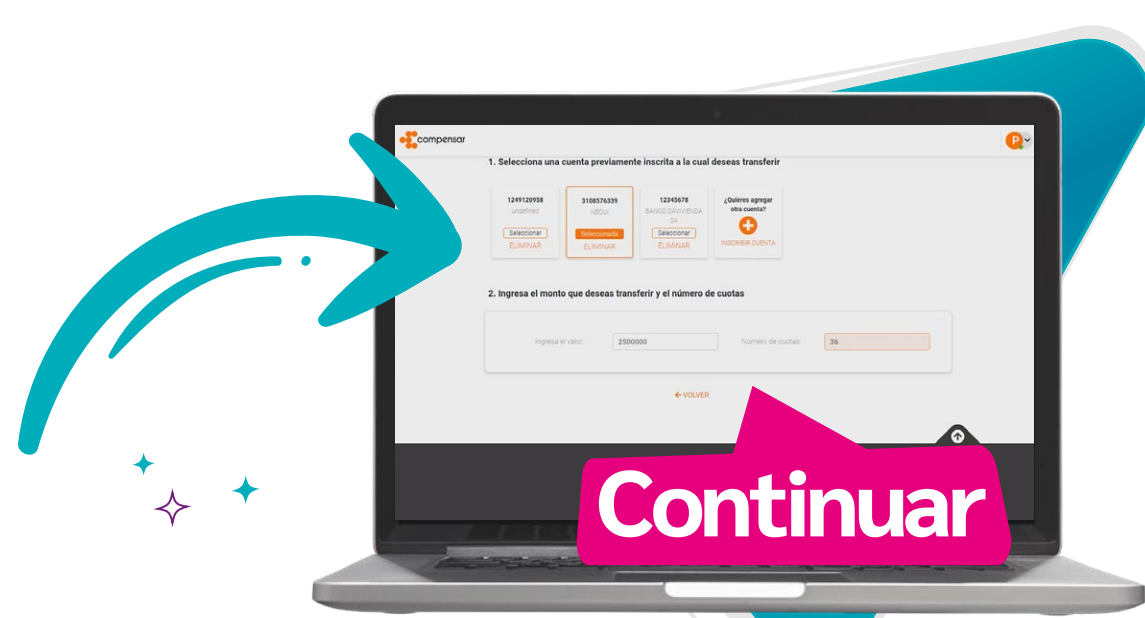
compensar

P

1. Selecciona una cuenta previamente inscrita a la cual deseas transferir

1249120958
undefined
Seleccionar
ELIMINAR

3108576339
NEQUI
Seleccionada
ELIMINAR

12345678
BANCO DAVIVIENDA SA
Seleccionar
ELIMINAR

¿Quieres agregar otra cuenta?
INSCRIBIR CUENTA

2. Ingresa el monto que deseas transferir y el número de cuotas

Ingresa el valor: 2500000

Número de cuotas: 36

← VOLVER

Continuar